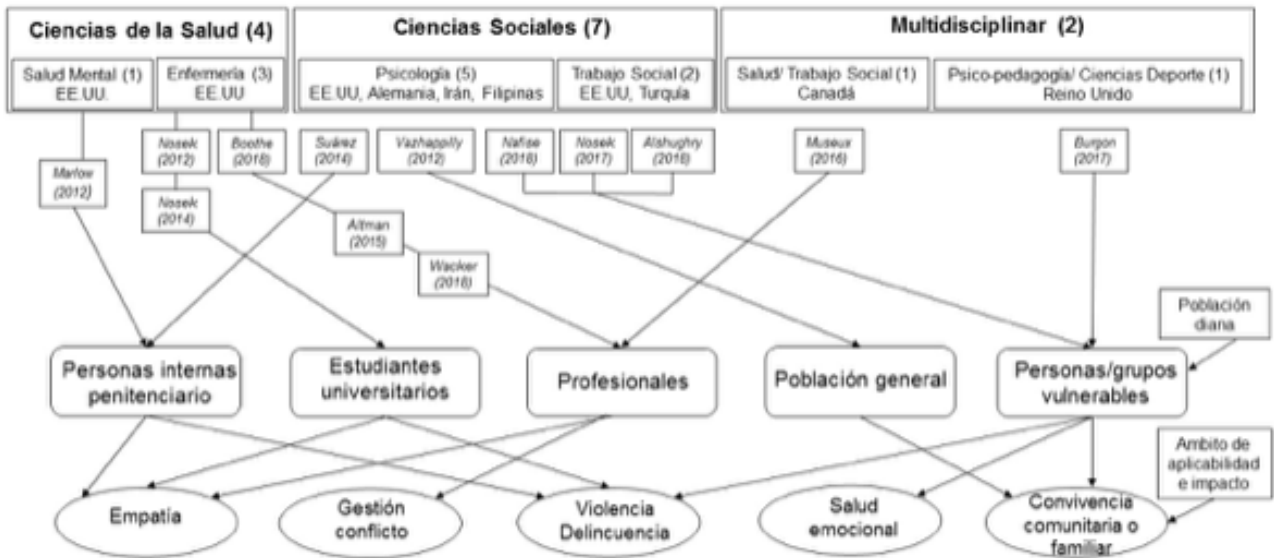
Ciencias de la Salud (4)

Salud Mental (1) EE.UU.

Enfermería (3) EE.UU

Ciencias Sociales (7)

Psicología (5) EE.UU, Alemania, Irán, Filipinas

Trabajo Social (2) EE.UU, Turquía

Multidisciplinar (2)

Salud/ Trabajo Social (1) Canadá

Psico-pedagogía/ Ciencias Deporte (1) Reino Unido

Marlow (2012)

Nosek (2012)

Boothe (2018)

Nosek (2014)

Suárez (2014)

Vazhappilly (2012)

Nafise (2018)

Nosek (2017)

Alshughry (2018)

Museux (2016)

Burgon (2017)

Altman (2015)

Wacker (2018)

Población diana

Personas internas penitenciario

Estudiantes universitarios

Profesionales

Población general

Personas/grupos vulnerables

Ambito de aplicabilidad e impacto

Empatía

Gestión conflicto

Violencia Delincuencia

Salud emocional

Convivencia comunitaria o familiar